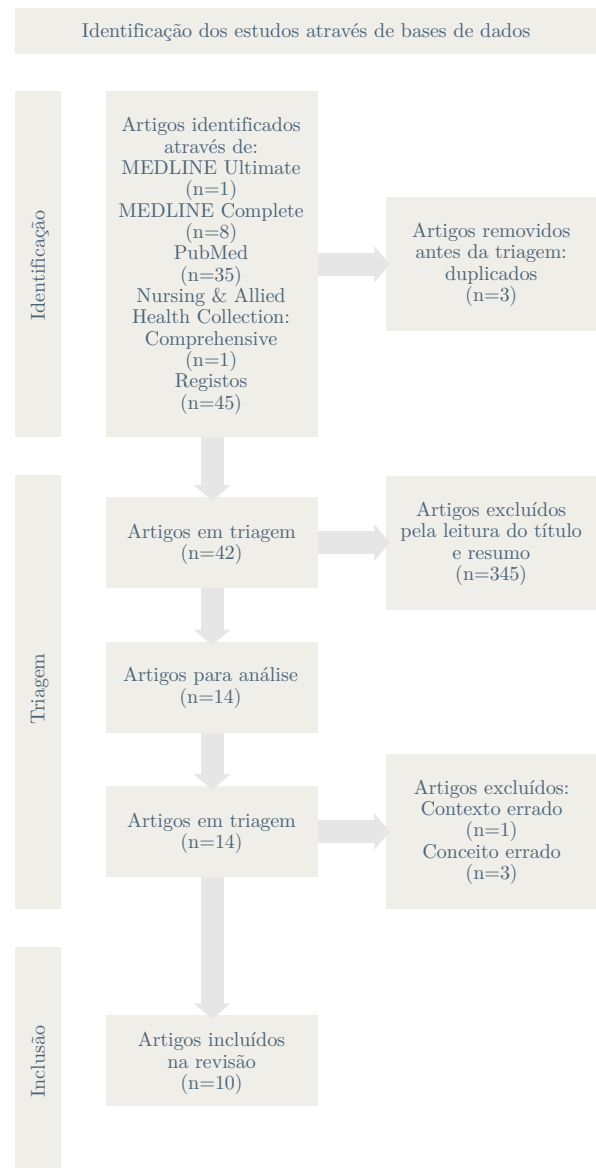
Identificação dos estudos através de bases de dados

Identificação

Artigos identificados através de:
MEDLINE Ultimate
(n=1)
MEDLINE Complete
(n=8)
PubMed
(n=35)
Nursing & Allied Health Collection: Comprehensive
(n=1)
Registos
(n=45)

Artigos removidos antes da triagem: duplicados
(n=3)

Triagem

Artigos em triagem
(n=42)

Artigos excluídos pela leitura do título e resumo
(n=345)

Artigos para análise
(n=14)

Artigos em triagem
(n=14)

Artigos excluídos:
Contexto errado
(n=1)
Conceito errado
(n=3)

Inclusão

Artigos incluídos na revisão
(n=10)